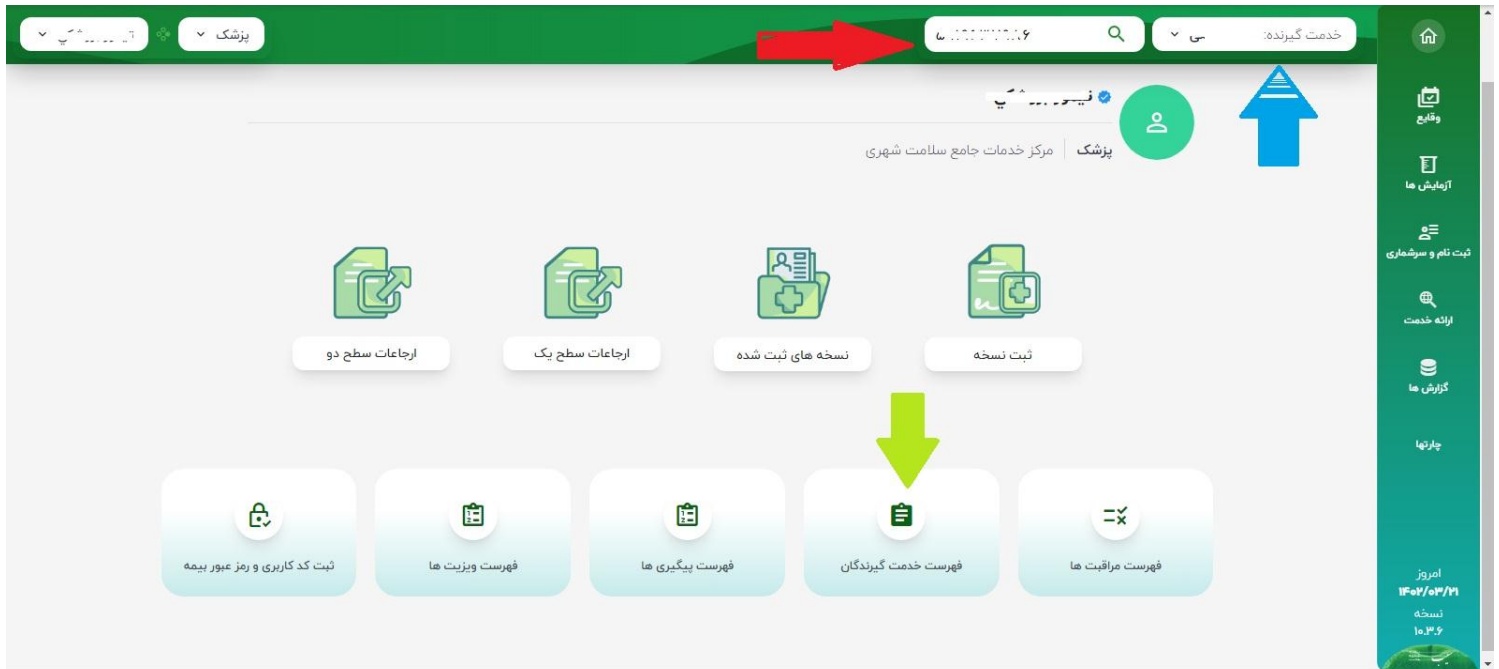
وقایع
آزمایش ها
ثبت نام و سرشماری
ارائه خدمت
گزارش ها
چارتها
امروز
۱۴۰۲/۰۳/۲۱
نسخه
۱۰.۳.۶

خدمت گیرنده: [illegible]
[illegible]
پزشک
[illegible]

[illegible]
پزشک | مرکز خدمات جامع سلامت شهری

ثبت نسخه
نسخه های ثبت شده
ارجاعات سطح یک
ارجاعات سطح دو

فهرست مراقبت ها
فهرست خدمت گیرندگان
فهرست پیگیری ها
فهرست ویزیت ها
ثبت کد کاربری و رمز عبور بیمه